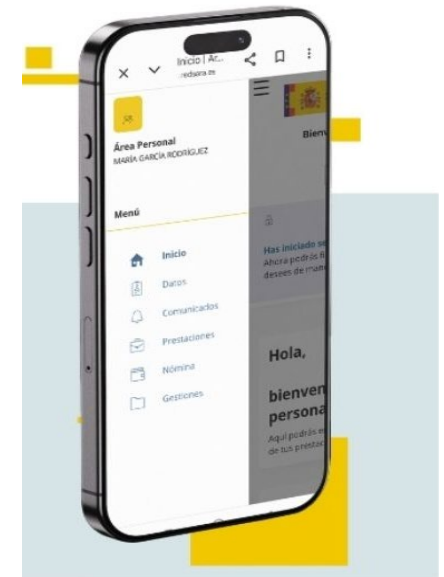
Inicio | Ar...
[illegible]edsara.es

Área Personal
MARÍA GARCÍA RODRÍGUEZ

Menú

Inicio
Datos
Comunicados
Prestaciones
Nómina
Gestiones

Bienv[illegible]

Has iniciado s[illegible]
Ahora podrás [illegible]
desees de man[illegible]

Hola,

bienven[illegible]
persona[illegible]

Aquí podrás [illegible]
de tus prestac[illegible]